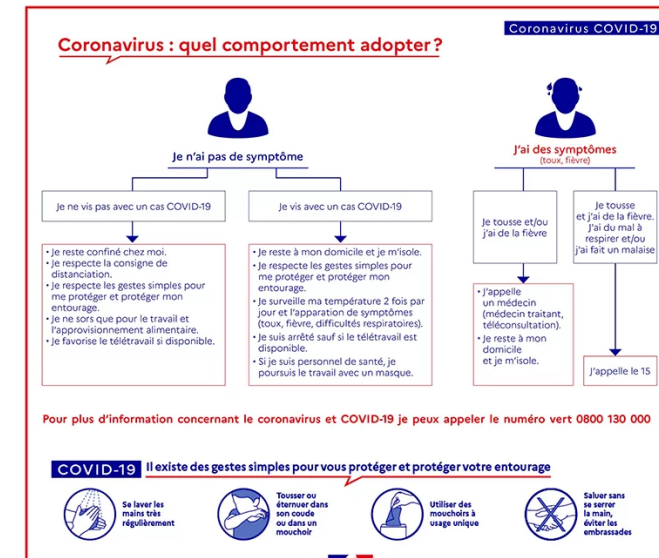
Coronavirus COVID-19

Coronavirus : quel comportement adopter ?

Je n'ai pas de symptôme

J'ai des symptômes
(toux, fièvre)

Je ne vis pas avec un cas COVID-19

Je vis avec un cas COVID-19

Je tousse et/ou j'ai de la fièvre

Je tousse et j'ai de la fièvre. J'ai du mal à respirer et/ou j'ai fait un malaise

• Je reste confiné chez moi.
• Je respecte la consigne de distanciation.
• Je respecte les gestes simples pour me protéger et protéger mon entourage.
• Je ne sors que pour le travail et l'approvisionnement alimentaire.
• Je favorise le télétravail si disponible.

• Je reste à mon domicile et je m'isole.
• Je respecte les gestes simples pour me protéger et protéger mon entourage.
• Je surveille ma température 2 fois par jour et l'apparition de symptômes (toux, fièvre, difficultés respiratoires).
• Je suis arrêté sauf si le télétravail est disponible.
• Si je suis personnel de santé, je poursuis le travail avec un masque.

• J'appelle un médecin (médecin traitant, téléconsultation).
• Je reste à mon domicile et je m'isole.

J'appelle le 15

Pour plus d'information concernant le coronavirus et COVID-19 je peux appeler le numéro vert 0800 130 000

COVID-19 Il existe des gestes simples pour vous protéger et protéger votre entourage

Se laver les mains très régulièrement

Tousser ou éternuer dans son coude ou dans un mouchoir

Utiliser des mouchoirs à usage unique

Saluer sans se serrer la main, éviter les embrassades